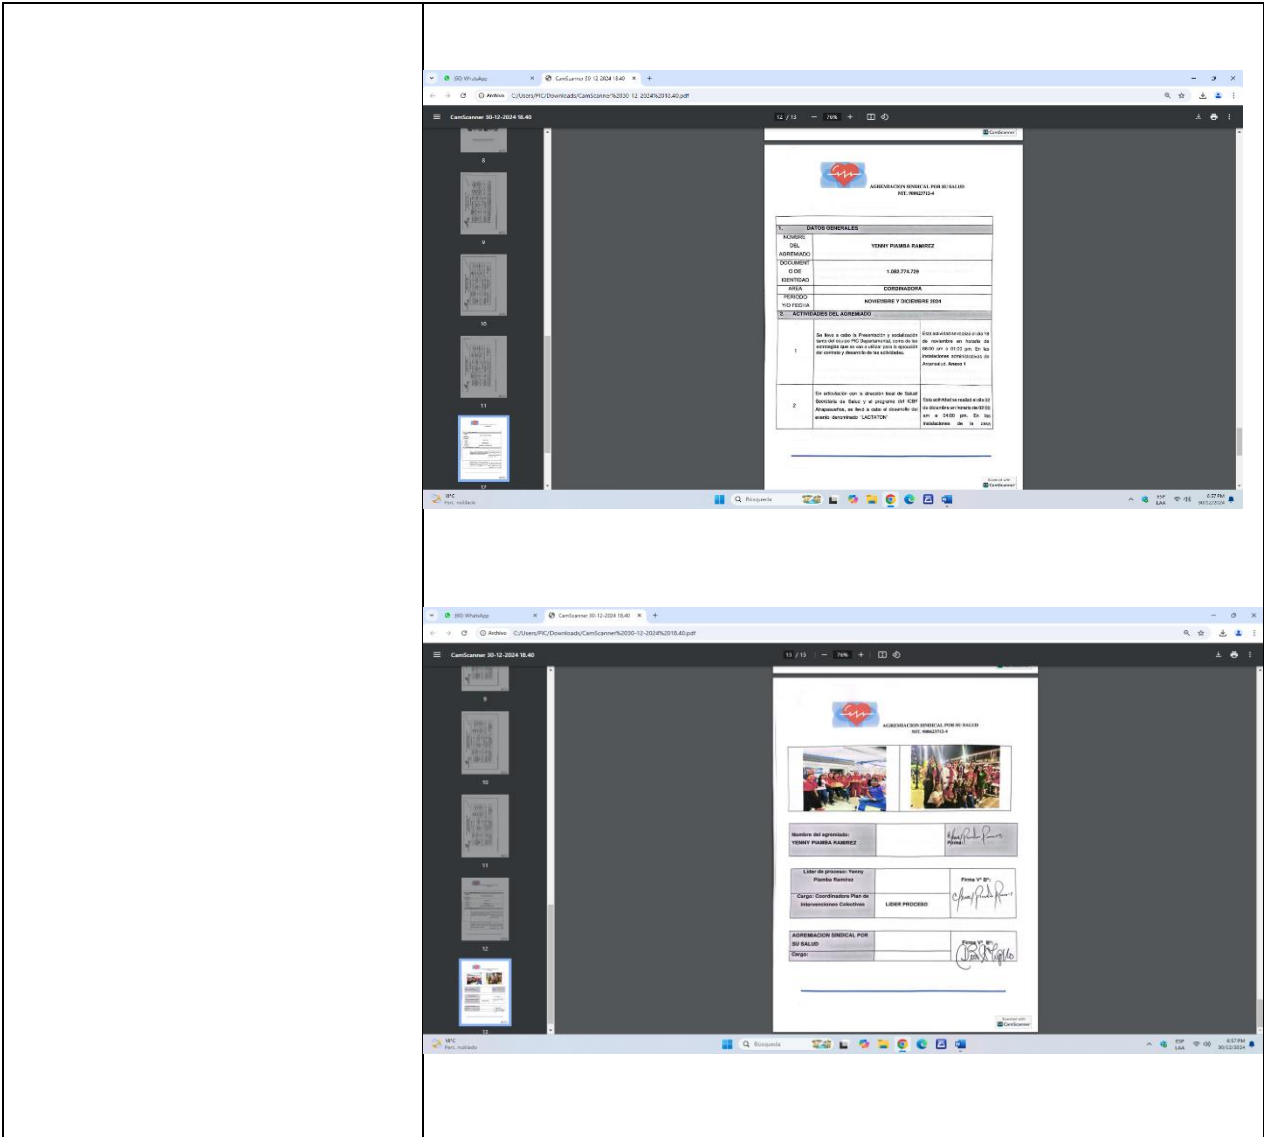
(80) WhatsApp
CamScanner 30-12-2024 18.40
Archivo C:/Users/PIC/Downloads/CamScanner%2030-12-2024%2018.40.pdf
CamScanner 30-12-2024 18.40
12 / 13
76%
8
9
10
11
12

AGREMIACION SINDICAL POR SU SALUD
NIT. 900623712-4

| 1. | DATOS GENERALES | |
|---|---|---|
| NOMBRE DEL AGREMIADO | YENNY PIAMBA RAMIREZ | |
| DOCUMENTO DE IDENTIDAD | 1.083.774.729 | |
| AREA | COORDINADORA | |
| PERIODO Y/O FECHA | NOVIEMBRE Y DICIEMBRE 2024 | |
| 2. | ACTIVIDADES DEL AGREMIADO | |
| 1 | Se llevo a cabo la Presentación y socialización del equipo PIC Departamental, como de las estrategias que se van a utilizar para la ejecución del contrato y desarrollo de las actividades. | Esta actividad se realizo el dia 18 de noviembre en horario de 08:00 am a 01:00 pm. En las instalaciones administrativas de Anarcol. Anexo 1 |
| 2 | En articulación con la dirección local de Salud Secretaria de Salud y el programa del ICBF Atapasueños, se llevó a cabo el desarrollo del evento denominado "LACTATON" | Esta actividad se realizó el día 03 de diciembre en horario de 10:00 am a 04:00 pm. En las instalaciones de la casa |

Scanned with CamScanner
18°C Parc. nublado
Búsqueda
ESP LAA
6:37 PM 30/12/2024

(80) WhatsApp
CamScanner 30-12-2024 18.40
Archivo C:/Users/PIC/Downloads/CamScanner%2030-12-2024%2018.40.pdf
CamScanner 30-12-2024 18.40
13 / 13
76%
9
10
11
12
13

AGREMIACION SINDICAL POR SU SALUD
NIT. 900623712-4

| Nombre del agremiado: YENNY PIAMBA RAMIREZ | | Firma: |
|---|---|---|
| Lider de proceso: Yenny Piamba Ramirez | | Firma Vº Bº: |
| Cargo: Coordinadora Plan de Intervenciones Colectivas | LIDER PROCESO | |
| AGREMIACION SINDICAL POR SU SALUD | | Firma Vº Bº: |
| Cargo: | | |

Scanned with CamScanner
18°C Parc. nublado
Búsqueda
ESP LAA
6:37 PM 30/12/2024